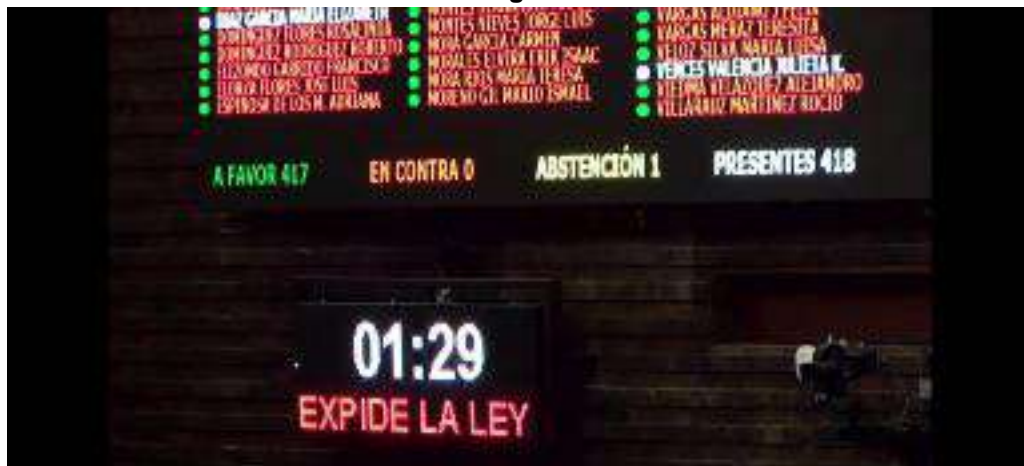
DIAZ GARCIA MARIA ELIZABETH
DOMINGUEZ FLORES ROSALINDA
DOMINGUEZ RODRIGUEZ ROBERTO
ESCOBEDO BARRERA FRANCISCO
ESTRADA FLORES JOSE LUIS
ESPINOSA DE LOS M. ADRIANA

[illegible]
MONTES NIEVES JORGE LUIS
MORA GARCIA CARMEN
MORALES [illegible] ERIK ISAAC
MORA RIOS MARIA TERESA
MORENO GIL MARIO ISMAEL

VARGAS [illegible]
VARGAS MENEZ TERESITA
VELOZ SILVA MARIA LUISA
VENCES VALENCIA JULIETA K.
VIVEROS VELAZQUEZ ALEJANDRO
VILLANUEVA MARTINEZ ROCIO

A FAVOR 417
EN CONTRA 0
ABSTENCIÓN 1
PRESENTES 418

01:29
EXPIDE LA LEY